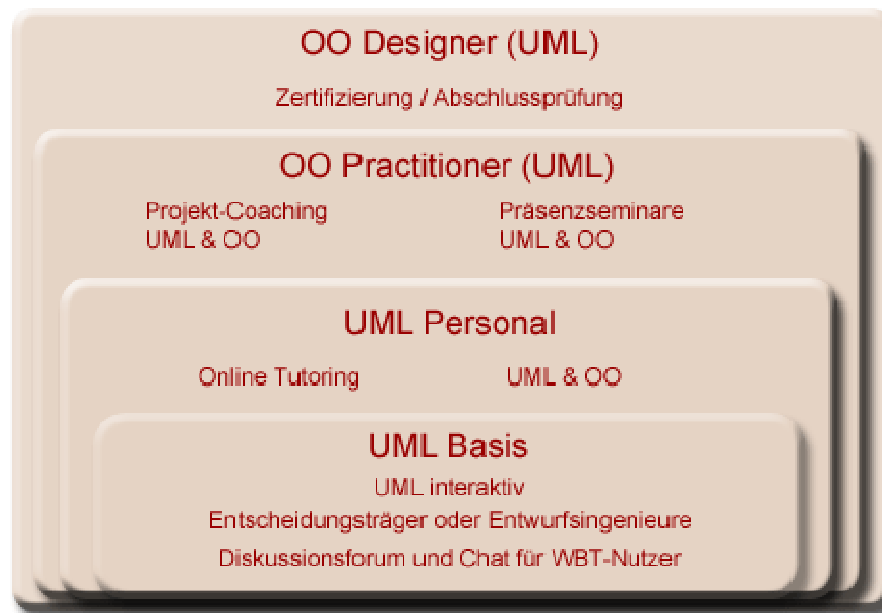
OO Designer (UML)

Zertifizierung / Abschlussprüfung

OO Practitioner (UML)

Projekt-Coaching
UML & OO

Präsenzseminare
UML & OO

UML Personal

Online Tutoring

UML & OO

UML Basis

UML interaktiv

Entscheidungsträger oder Entwurfsingenieure

Diskussionsforum und Chat für WBT-Nutzer